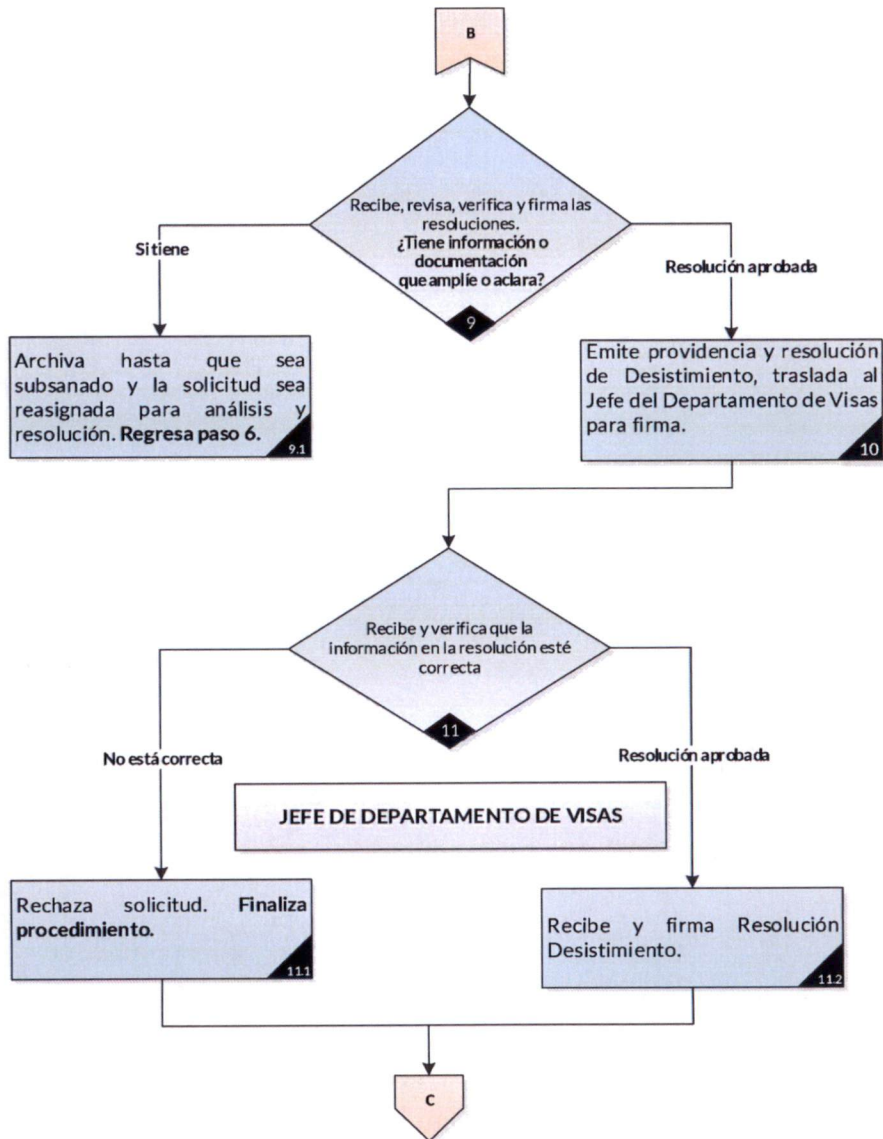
B

Recibe, revisa, verifica y firma las resoluciones.
**¿Tiene información o documentación que amplíe o aclara?**

9

Si tiene

Resolución aprobada

Archiva hasta que sea subsanado y la solicitud sea reasignada para análisis y resolución. **Regresa paso 6.**

9.1

Emite providencia y resolución de Desistimiento, traslada al Jefe del Departamento de Visas para firma.

10

Recibe y verifica que la información en la resolución esté correcta

11

No está correcta

Resolución aprobada

JEFE DE DEPARTAMENTO DE VISAS

Rechaza solicitud. **Finaliza procedimiento.**

11.1

Recibe y firma Resolución Desistimiento.

11.2

C